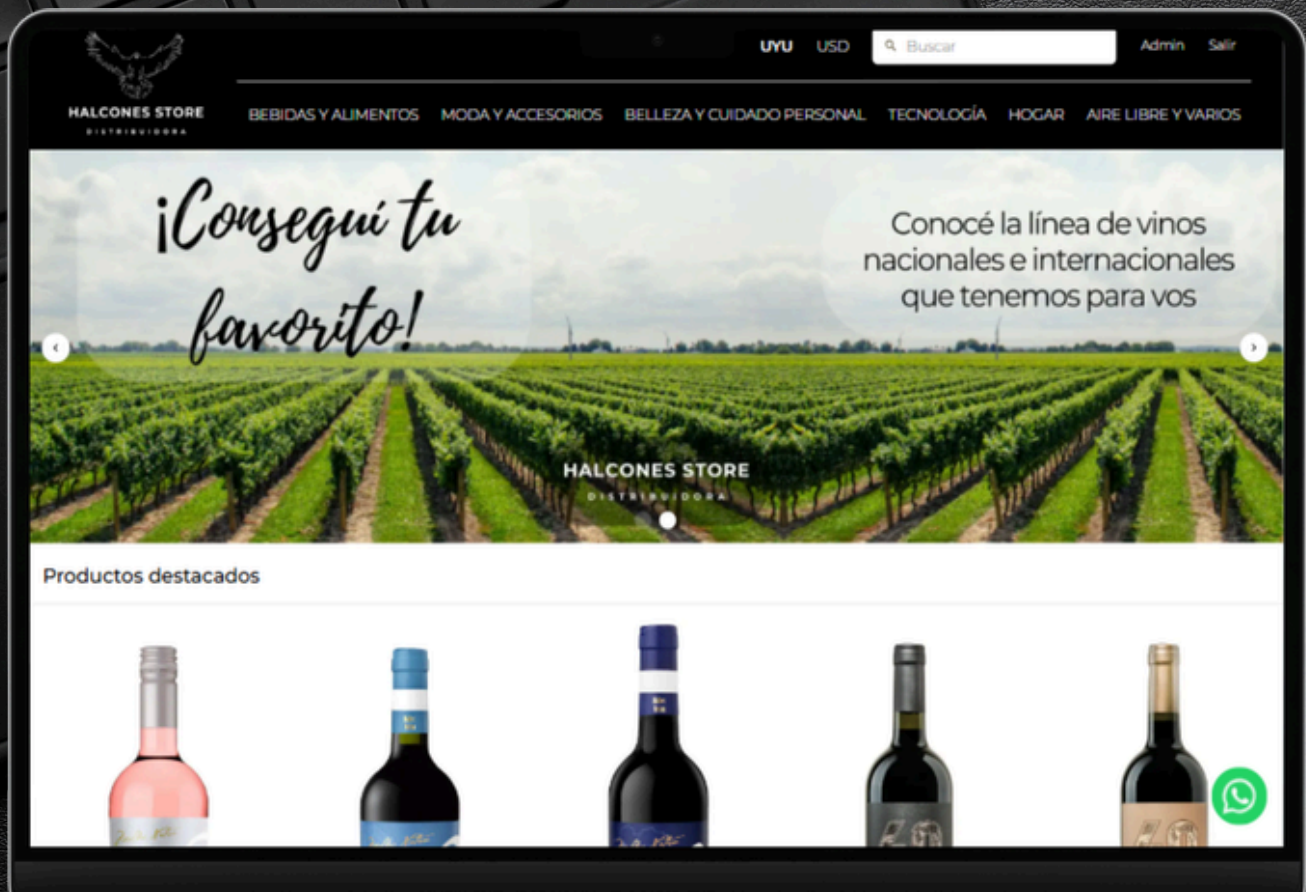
HALCONES STORE
DISTRIBUIDORA

UYU USD Buscar Admin Salir

BEBIDAS Y ALIMENTOS MODA Y ACCESORIOS BELLEZA Y CUIDADO PERSONAL TECNOLOGÍA HOGAR AIRE LIBRE Y VARIOS

¡Conseguí tu favorito!

Conocé la línea de vinos nacionales e internacionales que tenemos para vos

HALCONES STORE
DISTRIBUIDORA

Productos destacados